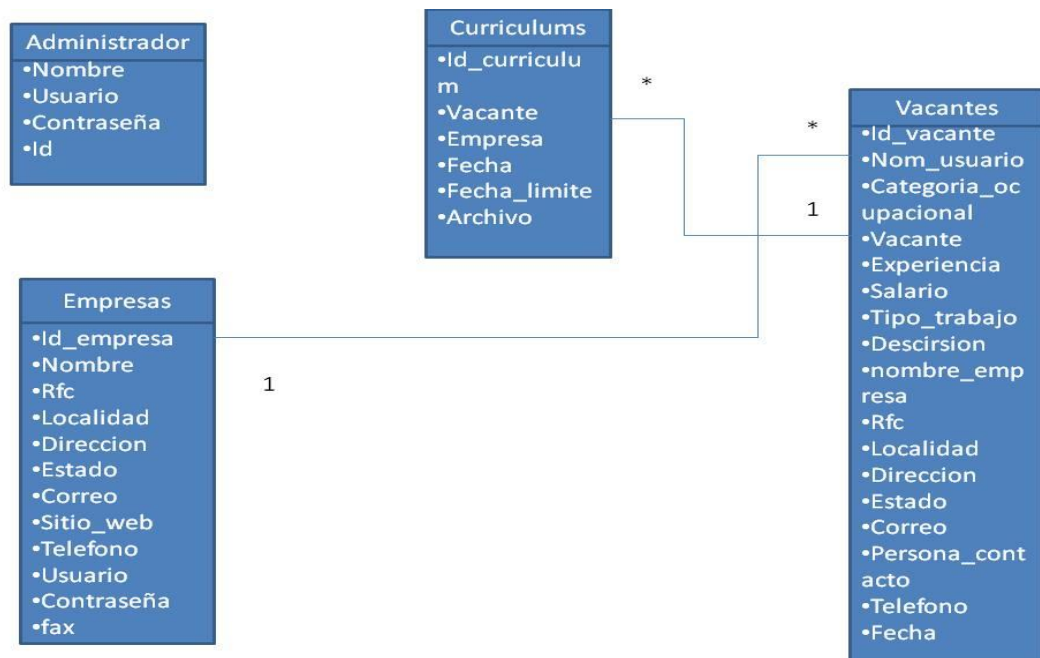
Administrador
•Nombre
•Usuario
•Contraseña
•Id

Curriculums
•Id_curriculum
•Vacante
•Empresa
•Fecha
•Fecha_limite
•Archivo

*

*

1

Vacantes
•Id_vacante
•Nom_usuario
•Categoria_ocupacional
•Vacante
•Experiencia
•Salario
•Tipo_trabajo
•Descirsion
•nombre_empresa
•Rfc
•Localidad
•Direccion
•Estado
•Correo
•Persona_contacto
•Telefono
•Fecha

Empresas
•Id_empresa
•Nombre
•Rfc
•Localidad
•Direccion
•Estado
•Correo
•Sitio_web
•Telefono
•Usuario
•Contraseña
•fax

1